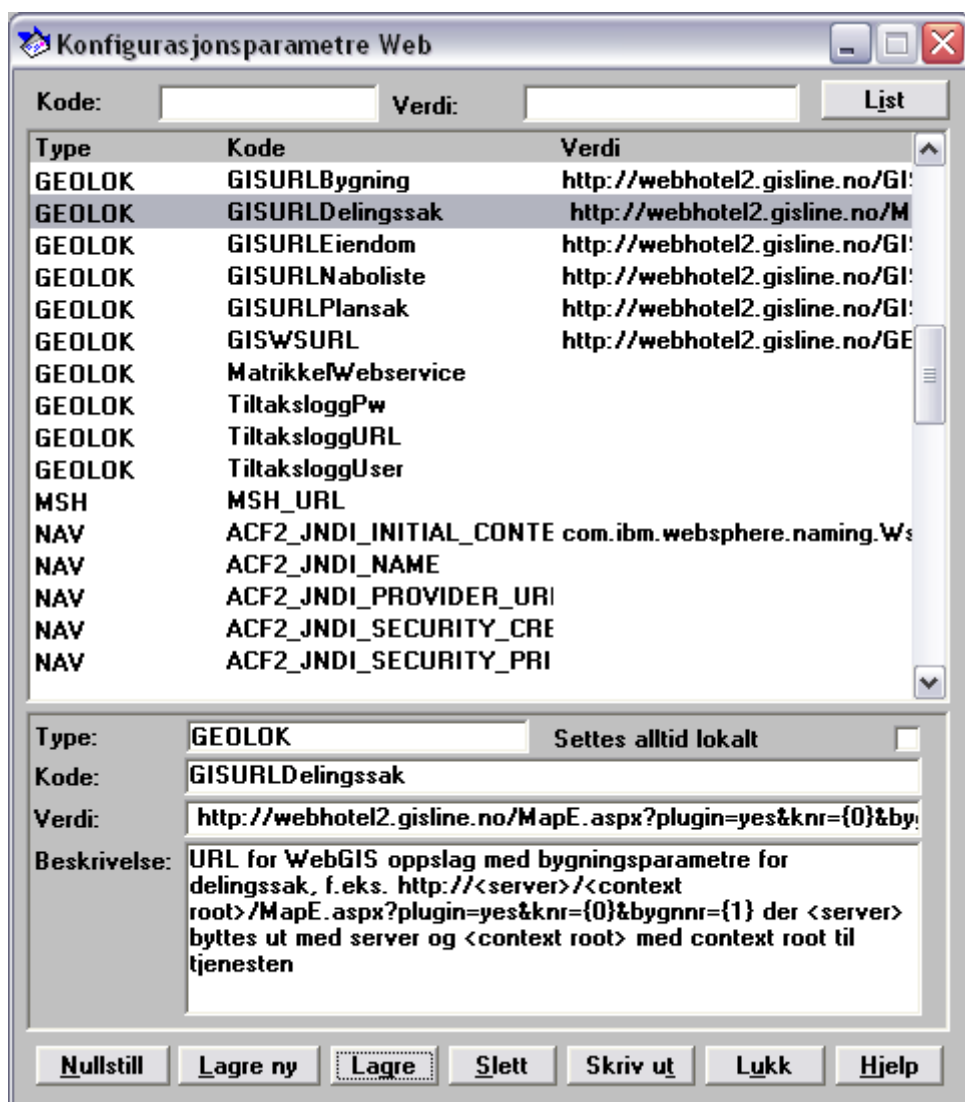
Konfigurasjonsparametre Web

Kode: Verdi: List

| Type | Kode | Verdi |
|---|---|---|
| GEOLOK | GISURLBygning | http://webhotel2.gisline.no/GI |
| GEOLOK | GISURLDelingssak | http://webhotel2.gisline.no/M |
| GEOLOK | GISURLEiendom | http://webhotel2.gisline.no/GI |
| GEOLOK | GISURLNaboliste | http://webhotel2.gisline.no/GI |
| GEOLOK | GISURLPlansak | http://webhotel2.gisline.no/GI |
| GEOLOK | GISWSURL | http://webhotel2.gisline.no/GE |
| GEOLOK | MatrikkelWebservice | |
| GEOLOK | TiltaksloggPw | |
| GEOLOK | TiltaksloggURL | |
| GEOLOK | TiltaksloggUser | |
| MSH | MSH_URL | |
| NAV | ACF2_JNDI_INITIAL_CONTE | com.ibm.websphere.naming.Ws |
| NAV | ACF2_JNDI_NAME | |
| NAV | ACF2_JNDI_PROVIDER_URI | |
| NAV | ACF2_JNDI_SECURITY_CRE | |
| NAV | ACF2_JNDI_SECURITY_PRI | |

Type: GEOLOK
Settes alltid lokalt
Kode: GISURLDelingssak
Verdi: http://webhotel2.gisline.no/MapE.aspx?plugin=yes&knr={0}&by
Beskrivelse: URL for WebGIS oppslag med bygningsparametre for delingssak, f.eks. http://<server>/<context root>/MapE.aspx?plugin=yes&knr={0}&bygnnr={1} der <server> byttes ut med server og <context root> med context root til tjenesten

Nullstill Lagre ny Lagre Slett Skriv ut Lukk Hjelp